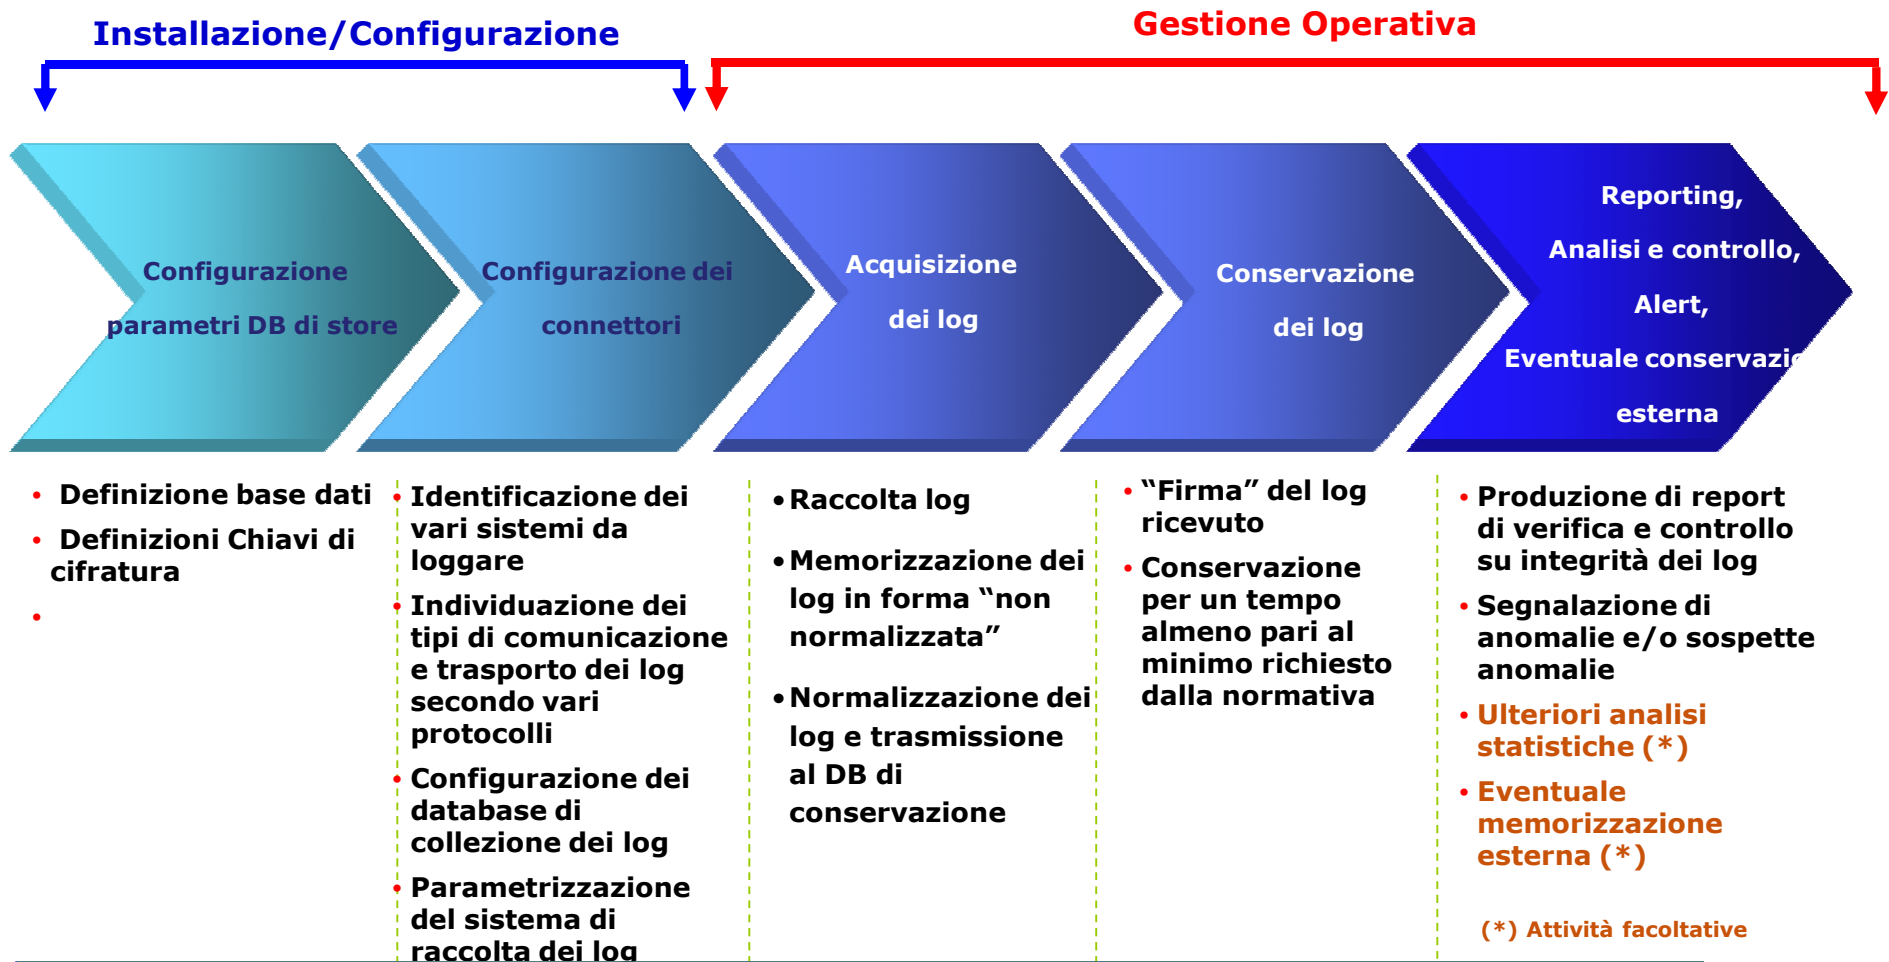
Installazione/Configurazione

Gestione Operativa

Configurazione parametri DB di store

Configurazione dei connettori

Acquisizione dei log

Conservazione dei log

Reporting, Analisi e controllo, Alert, Eventuale conservazi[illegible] esterna

• Definizione base dati
• Definizioni Chiavi di cifratura
•

• Identificazione dei vari sistemi da loggare
• Individuazione dei tipi di comunicazione e trasporto dei log secondo vari protocolli
• Configurazione dei database di collezione dei log
• Parametrizzazione del sistema di raccolta dei log

• Raccolta log
• Memorizzazione dei log in forma "non normalizzata"
• Normalizzazione dei log e trasmissione al DB di conservazione

• "Firma" del log ricevuto
• Conservazione per un tempo almeno pari al minimo richiesto dalla normativa

• Produzione di report di verifica e controllo su integrità dei log
• Segnalazione di anomalie e/o sospette anomalie
• Ulteriori analisi statistiche (*)
• Eventuale memorizzazione esterna (*)

(*) Attività facoltative